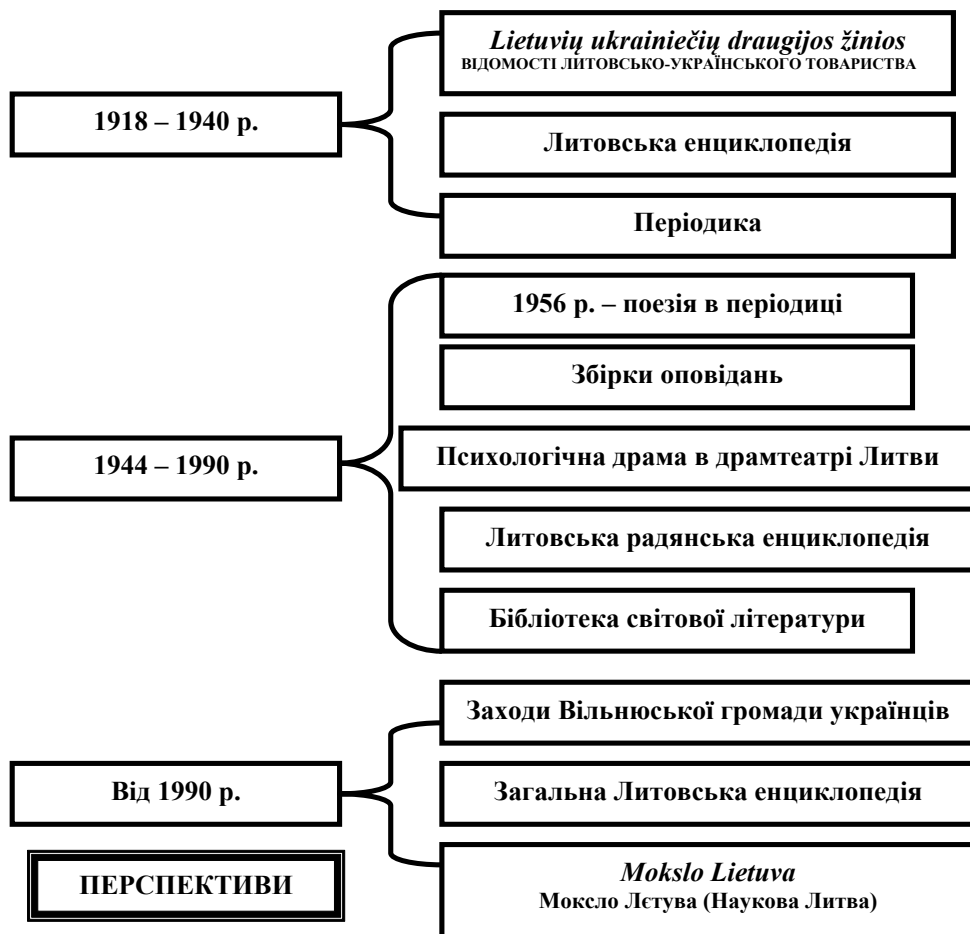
1918 – 1940 р.

*Lietuvių ukrainiečių draugijos žinios*
ВІДОМОСТІ ЛИТОВСЬКО-УКРАЇНСЬКОГО ТОВАРИСТВА

Литовська енциклопедія

Періодика

1944 – 1990 р.

1956 р. – поезія в періодиці

Збірки оповідань

Психологічна драма в драмтеатрі Литви

Литовська радянська енциклопедія

Бібліотека світової літератури

Від 1990 р.

Заходи Вільнюської громади українців

Загальна Литовська енциклопедія

*Mokslo Lietuva*
Моксло Лєтува (Наукова Литва)

ПЕРСПЕКТИВИ